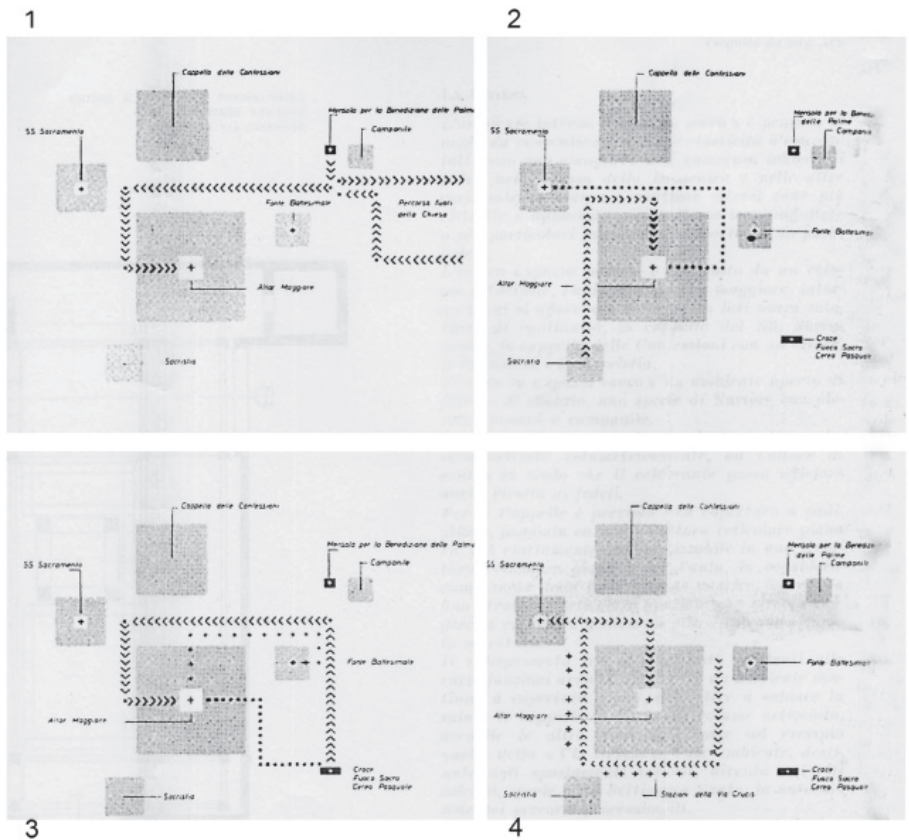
1

Cappella delle Confessioni

Mensola per la Benedizione delle Palme

Campanile

SS Sacramento

Fonte Battesimale

Percorso fuori della Chiesa

Altar Maggiore

Sacristia

2

Cappella delle Confessioni

Mensola per la Benedizione delle Palme

Campanile

SS Sacramento

Fonte Battesimale

Altar Maggiore

Croce
Fuoco Sacro
Cero Pasquale

Sacristia

3

Cappella delle Confessioni

Mensola per la Benedizione delle Palme

Campanile

SS Sacramento

Fonte Battesimale

Altar Maggiore

Croce
Fuoco Sacro
Cero Pasquale

Sacristia

4

Cappella delle Confessioni

Mensola per la Benedizione delle Palme

Campanile

SS Sacramento

Fonte Battesimale

Altar Maggiore

Croce
Fuoco Sacro
Cero Pasquale

Sacristia

Stazioni della Via Crucis